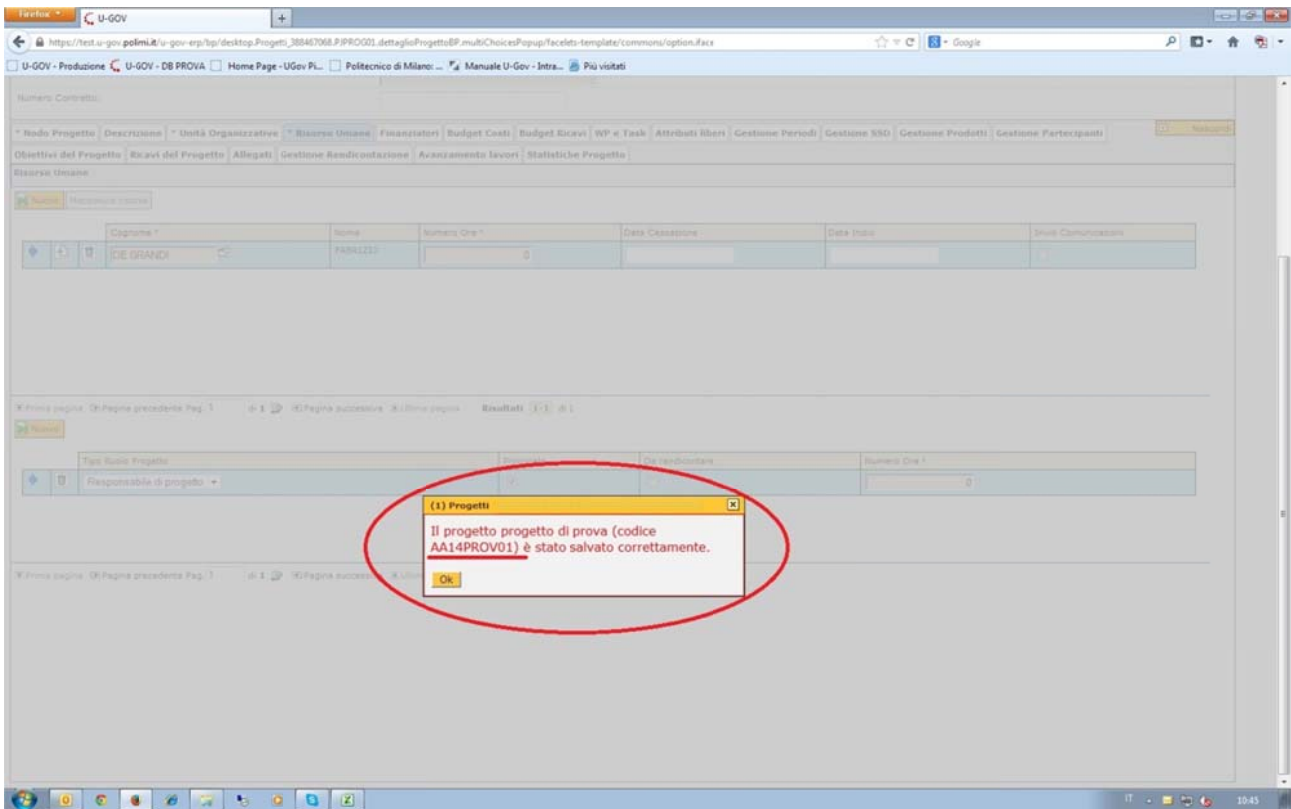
Firefox U-GOV +

https://test.u-gov.polimi.it/u-gov-erp/bp/desktop.Progetti_38467068.PJPROG01.dettaglioProgettoBP.multiChoicesPopup/facelets-template/commons/option.iface

Google

U-GOV - Produzione U-GOV - DB PROVA Home Page - UGov Pi... Politecnico di Milano: ... Manuale U-Gov - Intra... Più visitati

Numero Contratto:

* Nodo Progetto Descrizione * Unità Organizzative * Risorse Umane Finanziatori Budget Costi Budget Ricavi WP e Task Attributi liberi Gestione Periodi Gestione SSD Gestione Prodotti Gestione Partecipanti

Nascondi

Obiettivi del Progetto Ricavi del Progetto Allegati Gestione Rendicontazione Avanzamento lavori Statistiche Progetto

Risorse Umane

Nuovo Responsabile

| | | | Cognome * | Nome | Numero Ore * | Data Cessazione | Data Inizio | Invio Comunicazioni |
|---|---|---|---|---|---|---|---|---|
| | | | DE GRANDI | FABA1212 | 0 | | | |

Prima pagina Pagina precedente Pag. 1 di 1 Pagina successiva Ultima pagina Risultati 1-1 di 1

Nuovo

| | | Tipo Ruolo Progetto | Principale | Da rendicontare | Numero Ore * |
|---|---|---|---|---|---|
| | | Responsabile di progetto | | | 0 |

Prima pagina Pagina precedente Pag. 1 di 1 Pagina successiva Ultima

(1) Progetti

Il progetto progetto di prova (codice AA14PROV01) è stato salvato correttamente.

Ok

IT 10:45